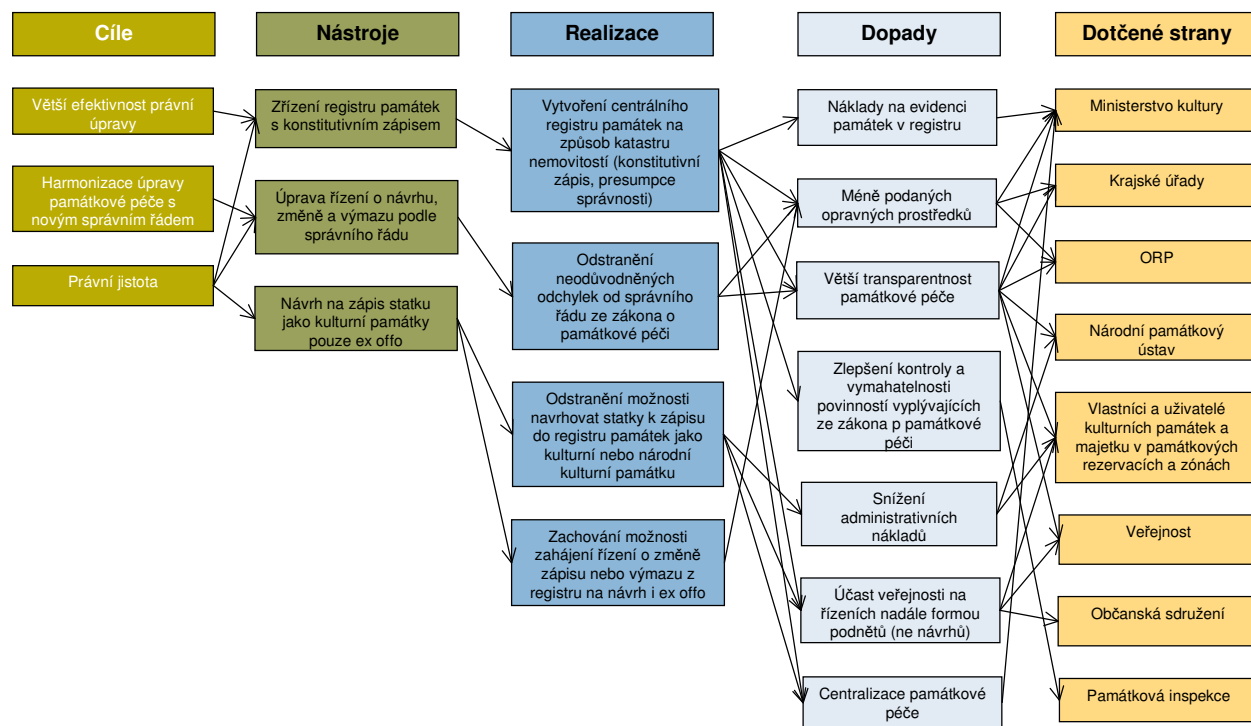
Cíle

Nástroje

Realizace

Dopady

Dotčené strany

Větší efektivnost právní úpravy

Harmonizace úpravy památkové péče s novým správním řádem

Právní jistota

Zřízení registru památek s konstitutivním zápisem

Úprava řízení o návrhu, změně a výmazu podle správního řádu

Návrh na zápis statku jako kulturní památky pouze ex offo

Vytvoření centrálního registru památek na způsob katastru nemovitostí (konstitutivní zápis, presumpce správnosti)

Odstranění neodůvodněných odchylek od správního řádu ze zákona o památkové péči

Odstranění možnosti navrhovat statky k zápisu do registru památek jako kulturní nebo národní kulturní památku

Zachování možnosti zahájení řízení o změně zápisu nebo výmazu z registru na návrh i ex offo

Náklady na evidenci památek v registru

Méně podaných opravných prostředků

Větší transparentnost památkové péče

Zlepšení kontroly a vymahatelnosti povinností vyplývajících ze zákona p památkové péči

Snížení administrativních nákladů

Účast veřejnosti na řízeních nadále formou podnětů (ne návrhů)

Centralizace památkové péče

Ministerstvo kultury

Krajské úřady

ORP

Národní památkový ústav

Vlastníci a uživatelé kulturních památek a majetku v památkových rezervacích a zónách

Veřejnost

Občanská sdružení

Památková inspekce